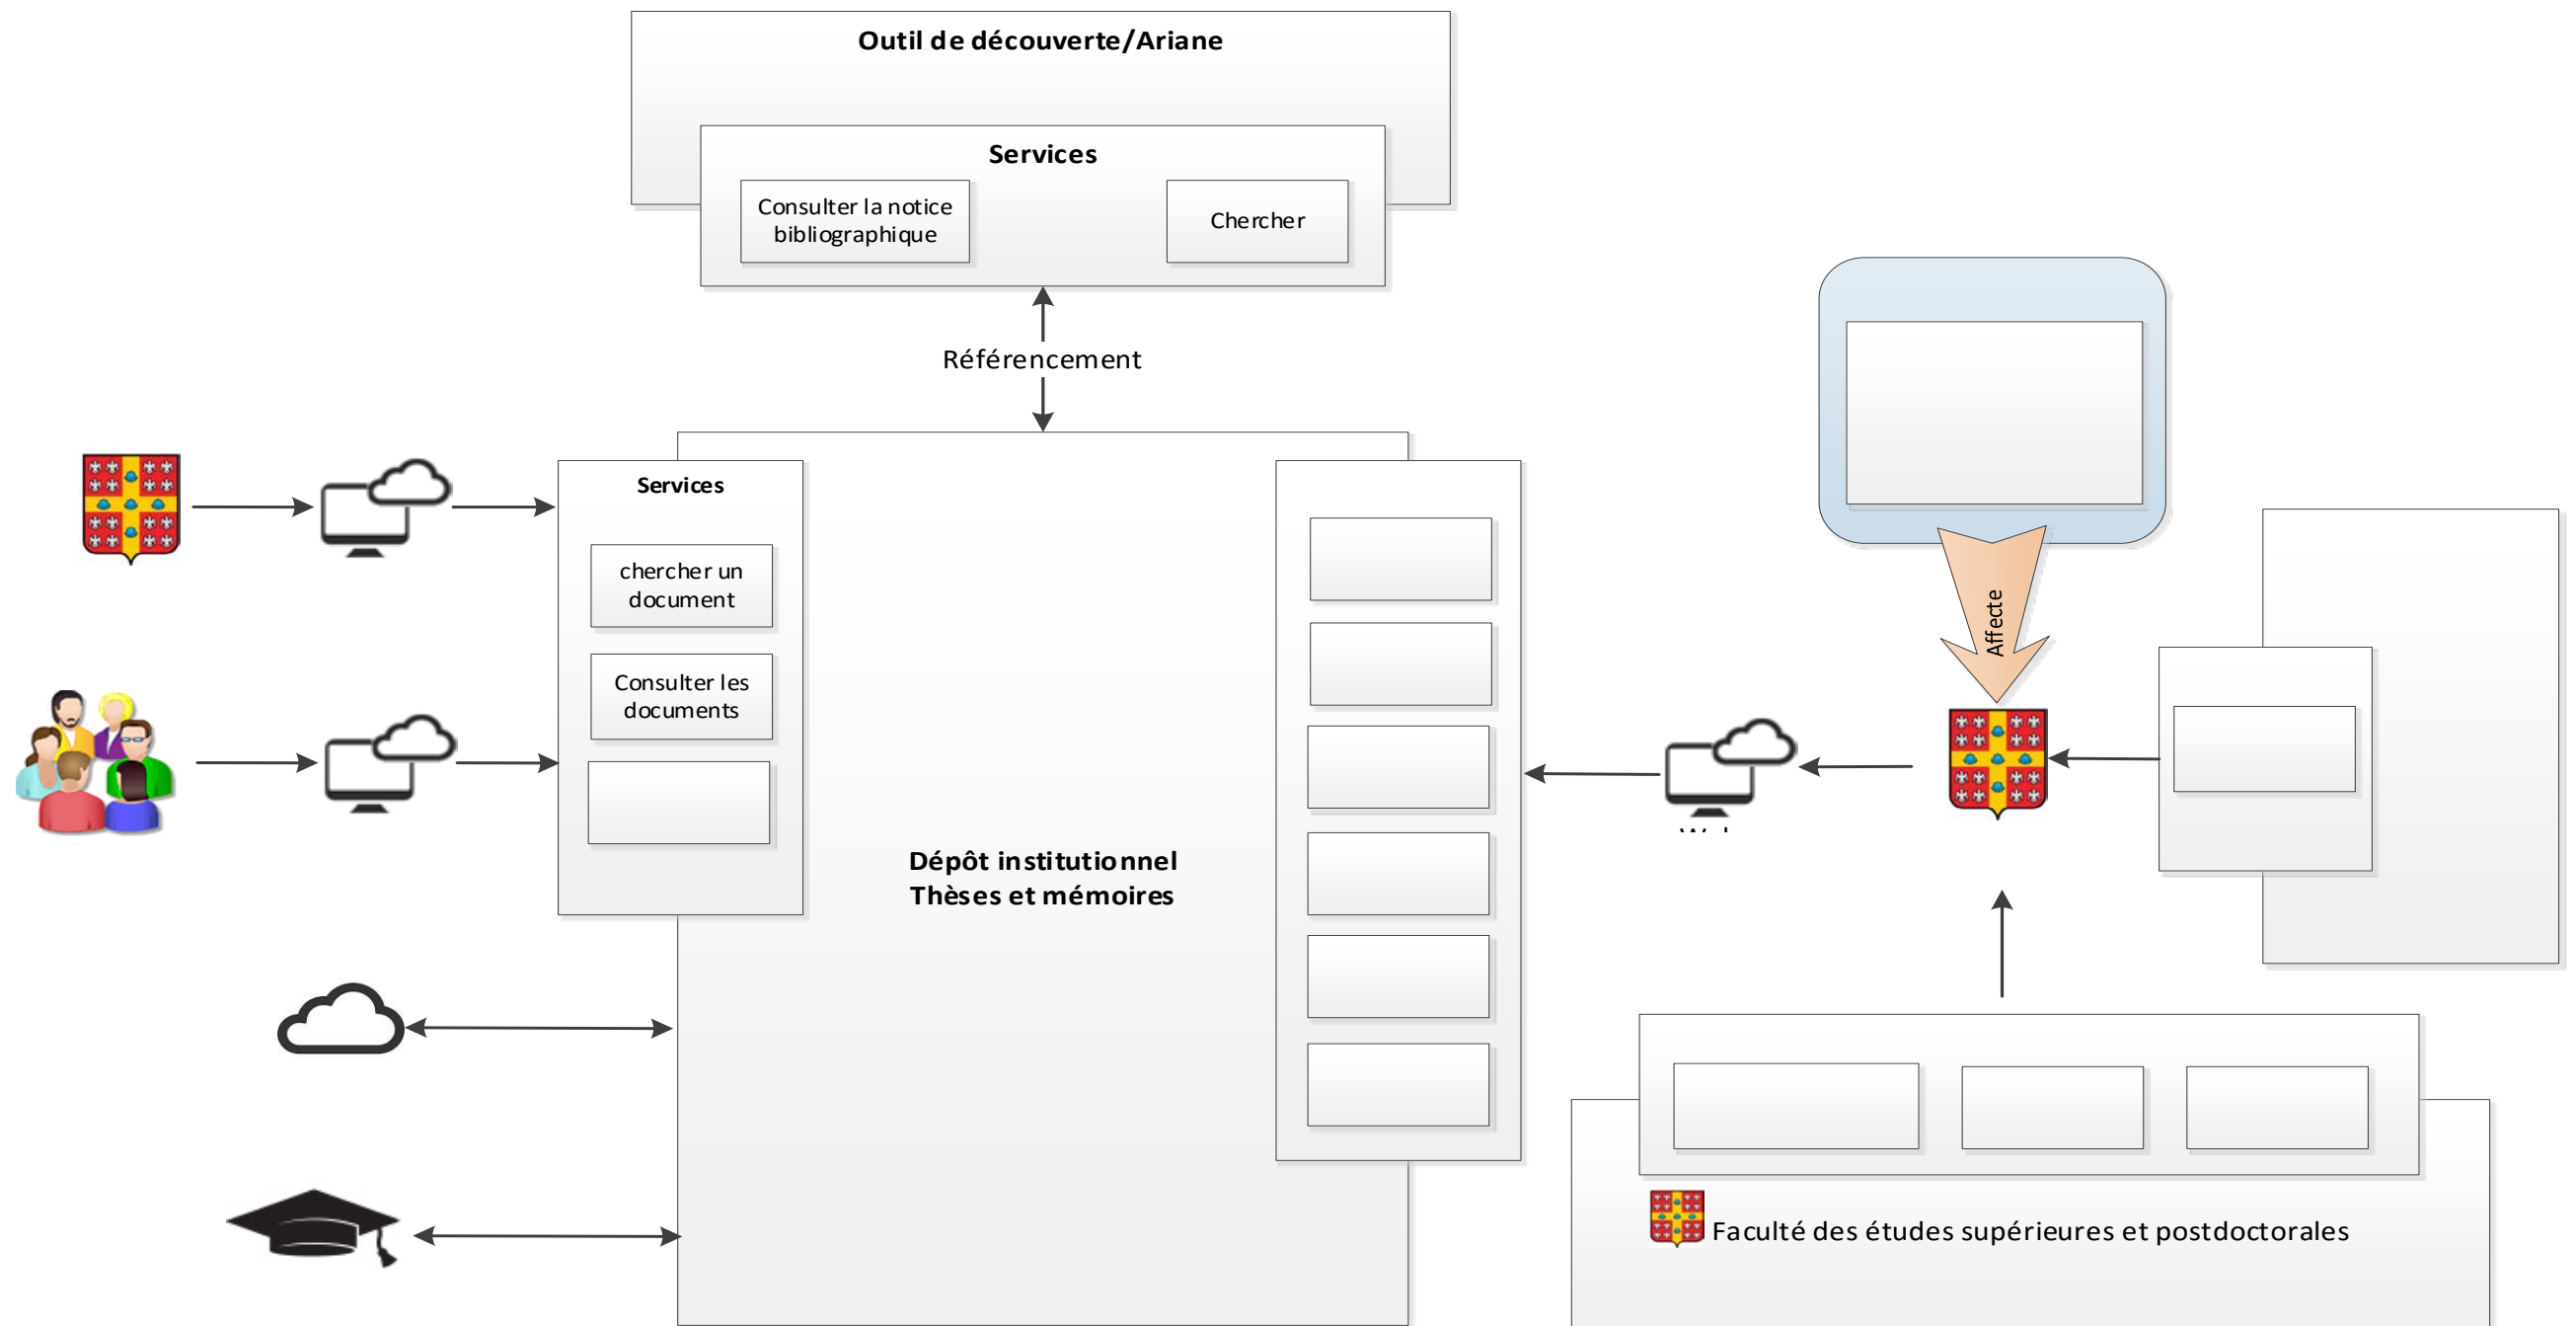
Outil de découverte/Ariane

Services

Consulter la notice bibliographique

Chercher

Référencement

Services

chercher un document

Consulter les documents

Dépôt institutionnel
Thèses et mémoires

Affecte

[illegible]

Faculté des études supérieures et postdoctorales